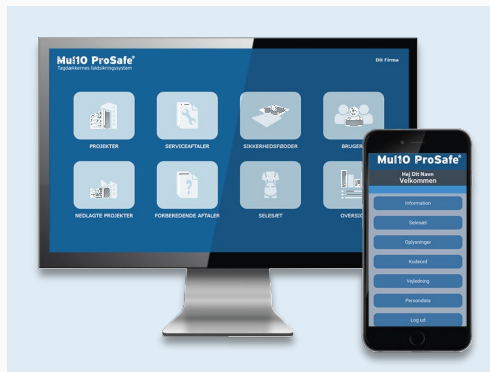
Mul10 ProSafe®
Tagdækkernes faldsikringssystem

Dit Firma

PROJEKTER
SERVICEAFTALER
SIKKERHEDSFØDDER
BRUGER
NEDLAGTE PROJEKTER
FORBEREDENDE AFTALER
SELESÆT
OVERSI

Mul10 ProSafe®
Hej Dit Navn
Velkommen

Information
Selesæt
Oplysninger
Kodeord
Vejledning
Persondata
Log ud